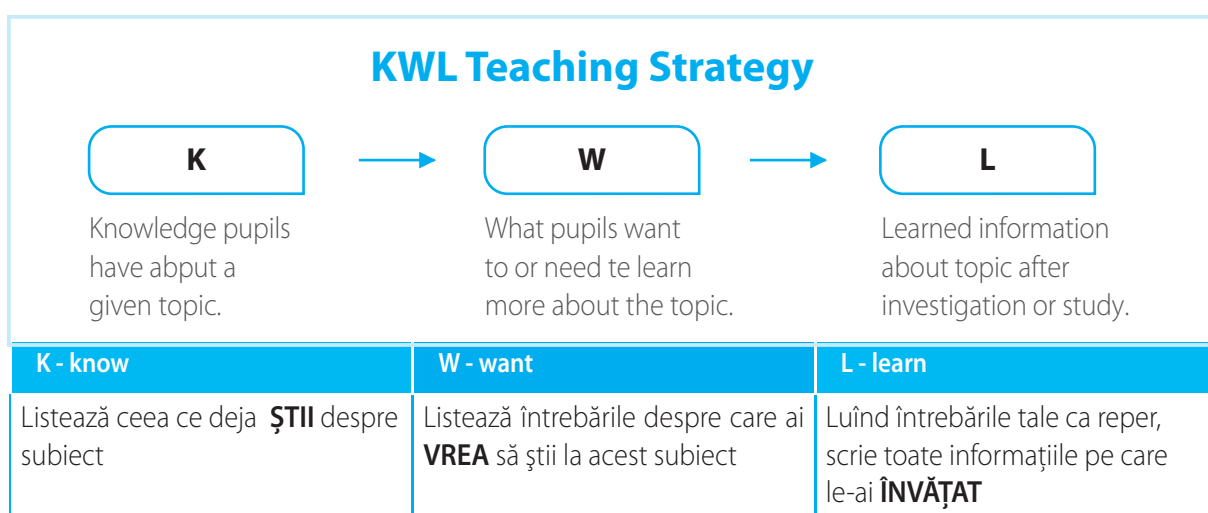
KWL Teaching Strategy

K

Knowledge pupils have abput a given topic.

W

What pupils want to or need te learn more about the topic.

L

Learned information about topic after investigation or study.

| K - know | W - want | L - learn |
|---|---|---|
| Listează ceea ce deja **ȘTII** despre subiect | Listează întrebările despre care ai **VREA** să ştii la acest subiect | Luînd întrebările tale ca reper, scrie toate informațiile pe care le-ai **ÎNVĂȚAT** |